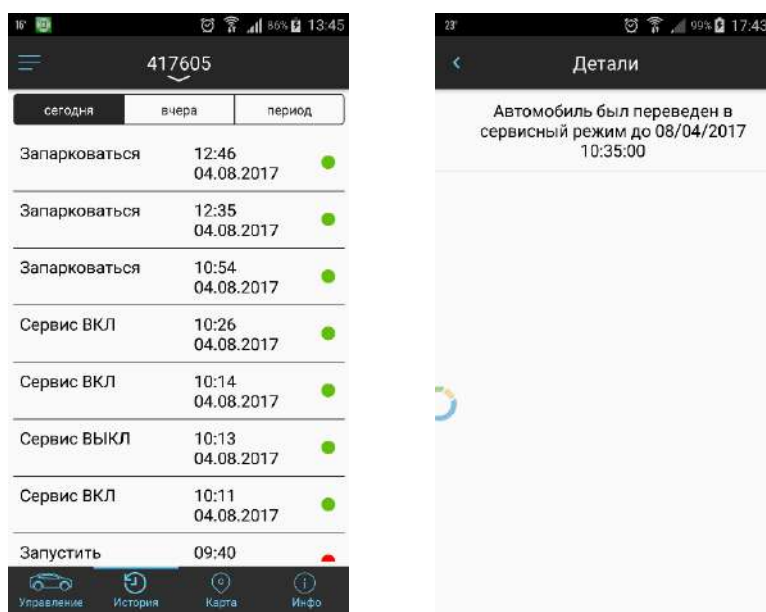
16° 86% 13:45

417605

сегодня | вчера | период

Запарковаться 12:46 04.08.2017

Запарковаться 12:35 04.08.2017

Запарковаться 10:54 04.08.2017

Сервис ВКЛ 10:26 04.08.2017

Сервис ВКЛ 10:14 04.08.2017

Сервис ВЫКЛ 10:13 04.08.2017

Сервис ВКЛ 10:11 04.08.2017

Запустить 09:40

Управление История Карта Инфо

23° 99% 17:43

Детали

Автомобиль был переведен в сервисный режим до 08/04/2017 10:35:00